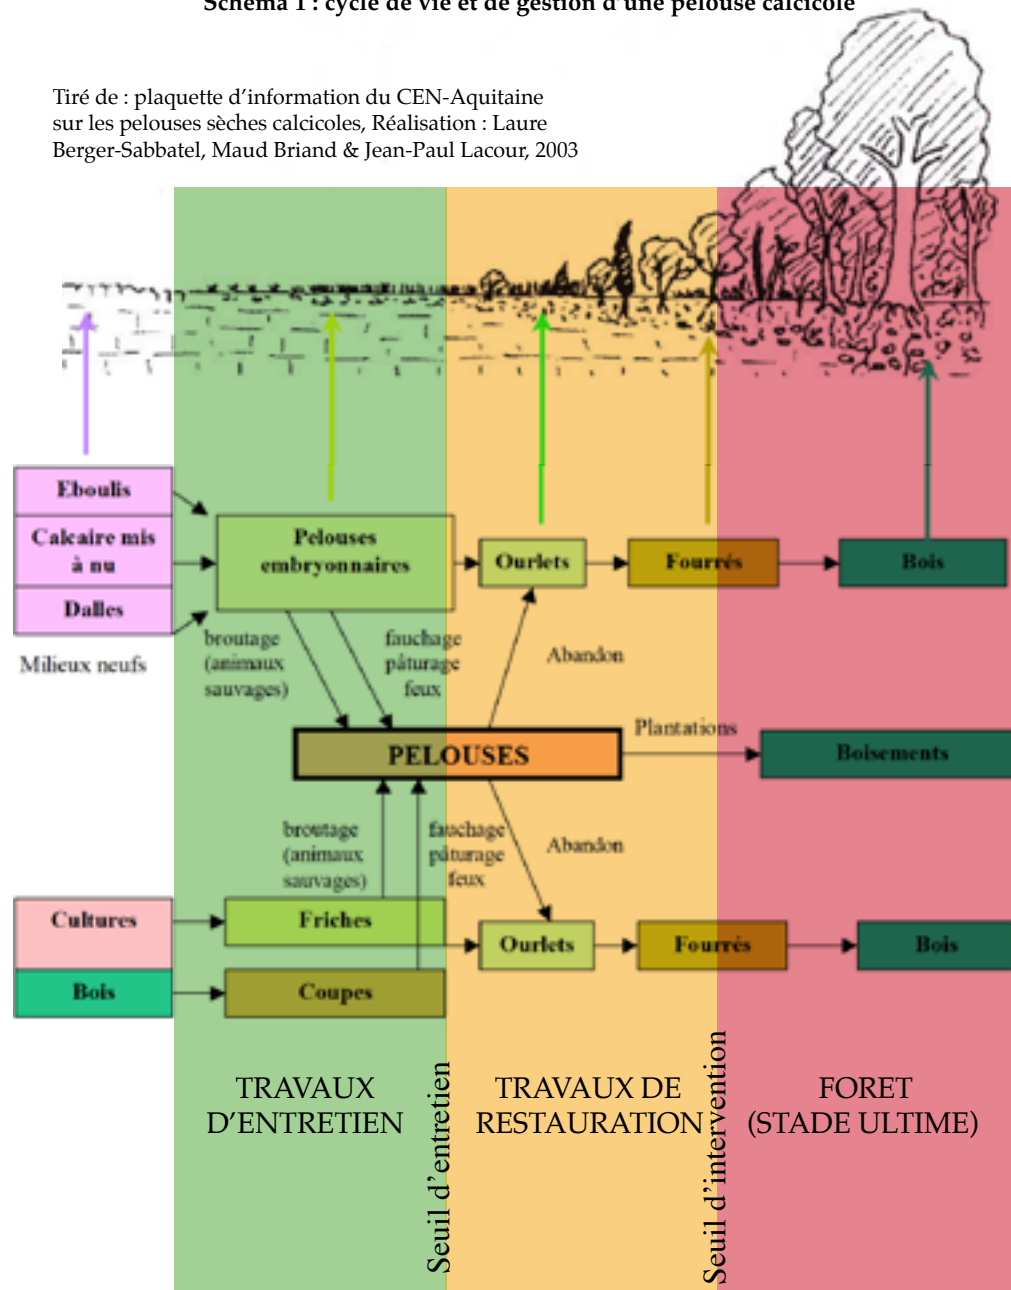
Schéma 1 : cycle de vie et de gestion d'une pelouse calcicole

Tiré de : plaquette d'information du CEN-Aquitaine sur les pelouses sèches calcicoles, Réalisation : Laure Berger-Sabbatel, Maud Briand & Jean-Paul Lacour, 2003

Eboulis

Calcaire mis à nu

Dalles

Milieux neufs

Pelouses embryonnaires

Ourlets

Fourrés

Bois

broutage (animaux sauvages)

fauchage pâturage feux

Abandon

PELOUSES

Plantations

Boisements

broutage (animaux sauvages)

fauchage pâturage feux

Abandon

Cultures

Friches

Ourlets

Fourrés

Bois

Bois

Coupes

TRAVAUX D'ENTRETIEN

Seuil d'entretien

TRAVAUX DE RESTAURATION

Seuil d'intervention

FORET (STADE ULTIME)